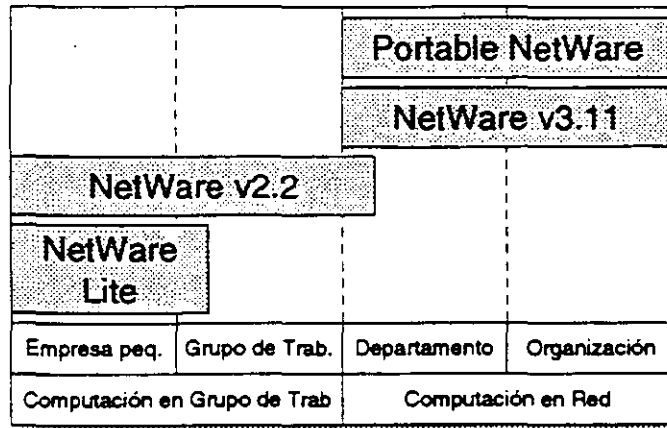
Portable NetWare

NetWare v3.11

NetWare v2.2

NetWare Lite

| Empresa peq. | Grupo de Trab. | Departamento | Organización |
|---|---|---|---|
| Computación en Grupo de Trab | | Computación en Red | |